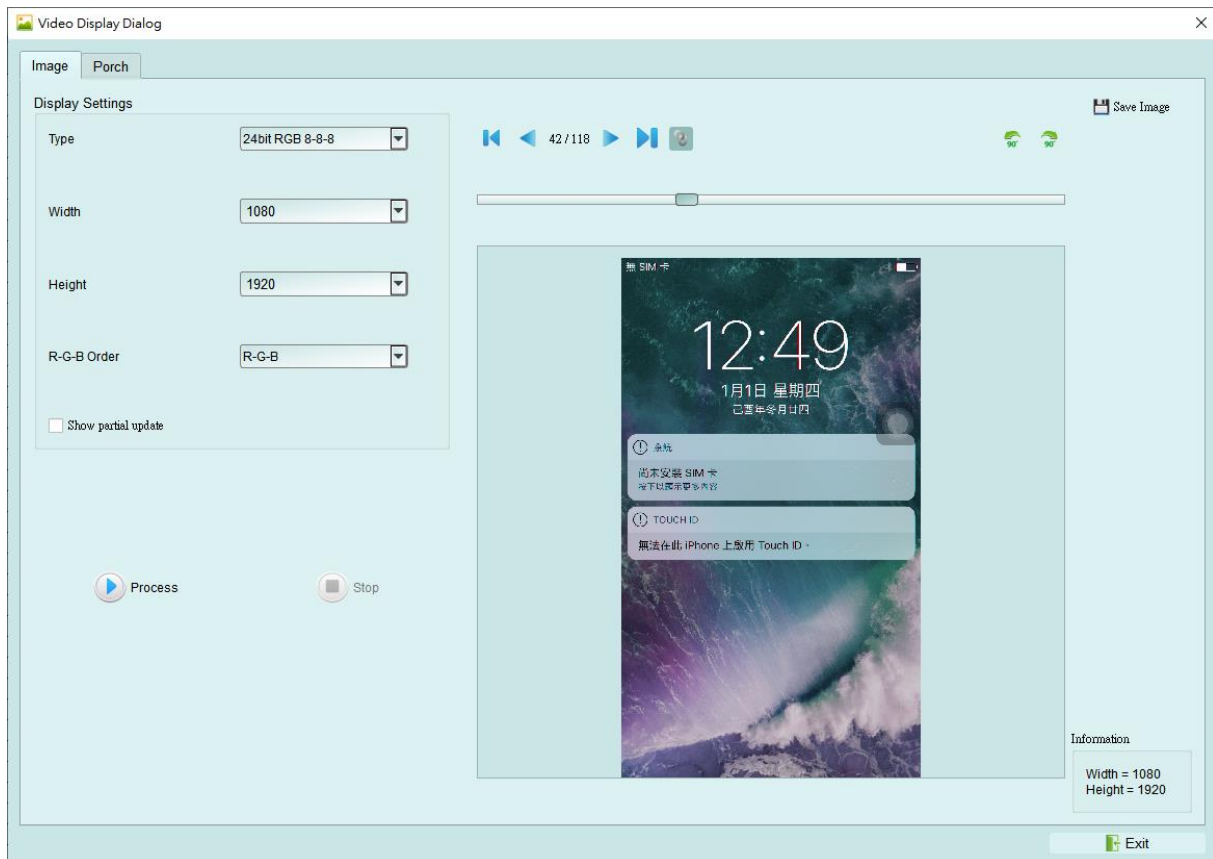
Video Display Dialog

Image
Porch

Display Settings

Type
24bit RGB 8-8-8

Width
1080

Height
1920

R-G-B Order
R-G-B

Show partial update

Process
Stop

42 / 118

90°
90°

Save Image

無 SIM 卡

12:49

1月1日 星期四
己亥年冬月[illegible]四

系統
尚未安裝 SIM 卡
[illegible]

TOUCH ID
無法在此 iPhone 上啟用 Touch ID。

Information

Width = 1080
Height = 1920

Exit